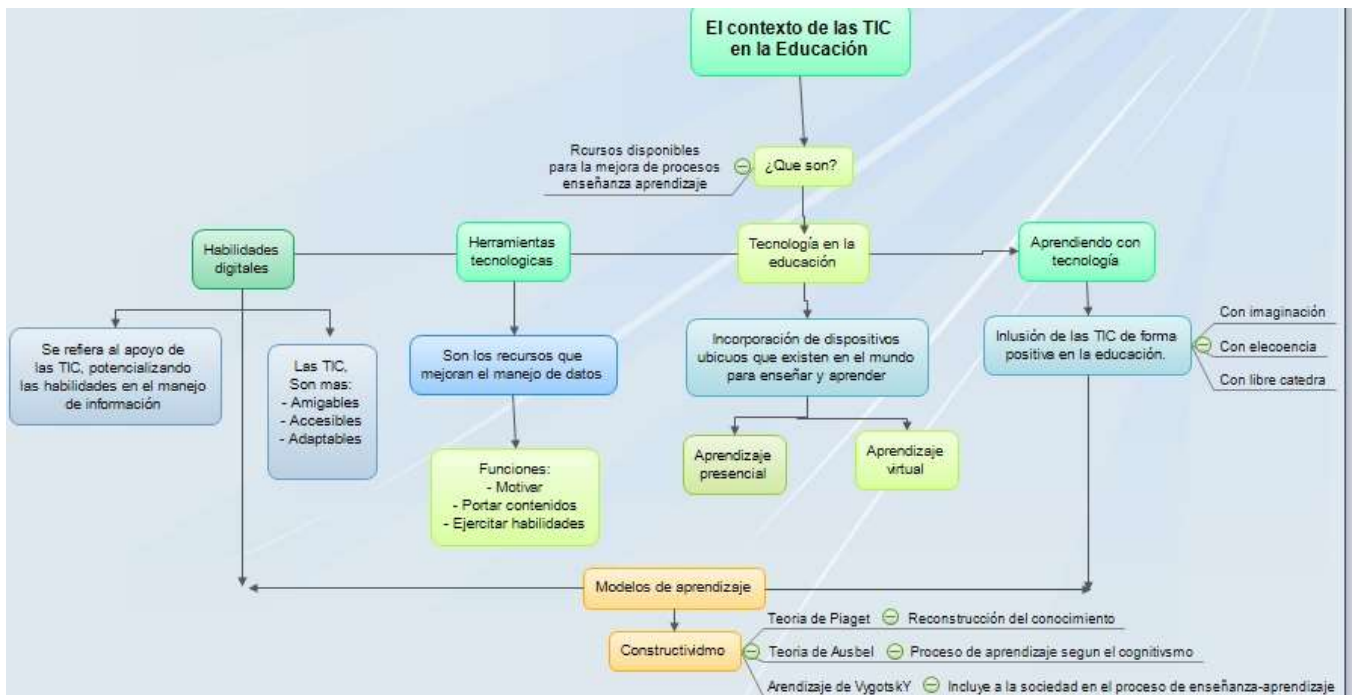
El contexto de las TIC en la Educación

Rcursos disponibles para la mejora de procesos enseñanza aprendizaje

¿Que son?

Habilidades digitales

Herramientas tecnologicas

Tecnología en la educación

Aprendiendo con tecnología

Se refiera al apoyo de las TIC, potencializando las habilidades en el manejo de información

Las TIC, Son mas:
- Amigables
- Accesibles
- Adaptables

Son los recursos que mejoran el manejo de datos

Funciones:
- Motivar
- Portar contenidos
- Ejercitar habilidades

Incorporación de dispositivos ubicuos que existen en el mundo para enseñar y aprender

Aprendizaje presencial

Aprendizaje virtual

Inlusión de las TIC de forma positiva en la educación.

Con imaginación

Con elecoencia

Con libre catedra

Modelos de aprendizaje

Constructividmo

Teoria de Piaget
Reconstrucción del conocimiento

Teoria de Ausbel
Proceso de aprendizaje segun el cognitivsmo

Arendizaje de VygotskY
Incluye a la sociedad en el proceso de enseñanza-aprendizaje